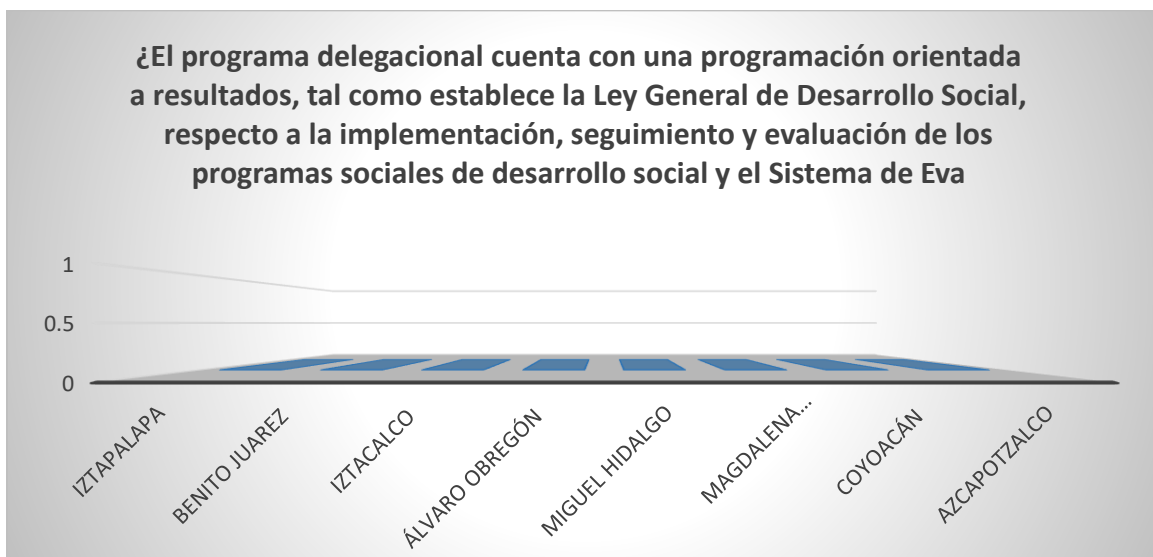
¿El programa delegacional cuenta con una programación orientada a resultados, tal como establece la Ley General de Desarrollo Social, respecto a la implementación, seguimiento y evaluación de los programas sociales de desarrollo social y el Sistema de Eva

1
0.5
0

IZTAPALAPA
BENITO JUAREZ
IZTACALCO
ÁLVARO OBREGÓN
MIGUEL HIDALGO
MAGDALENA...
COYOACÁN
AZCAPOTZALCO